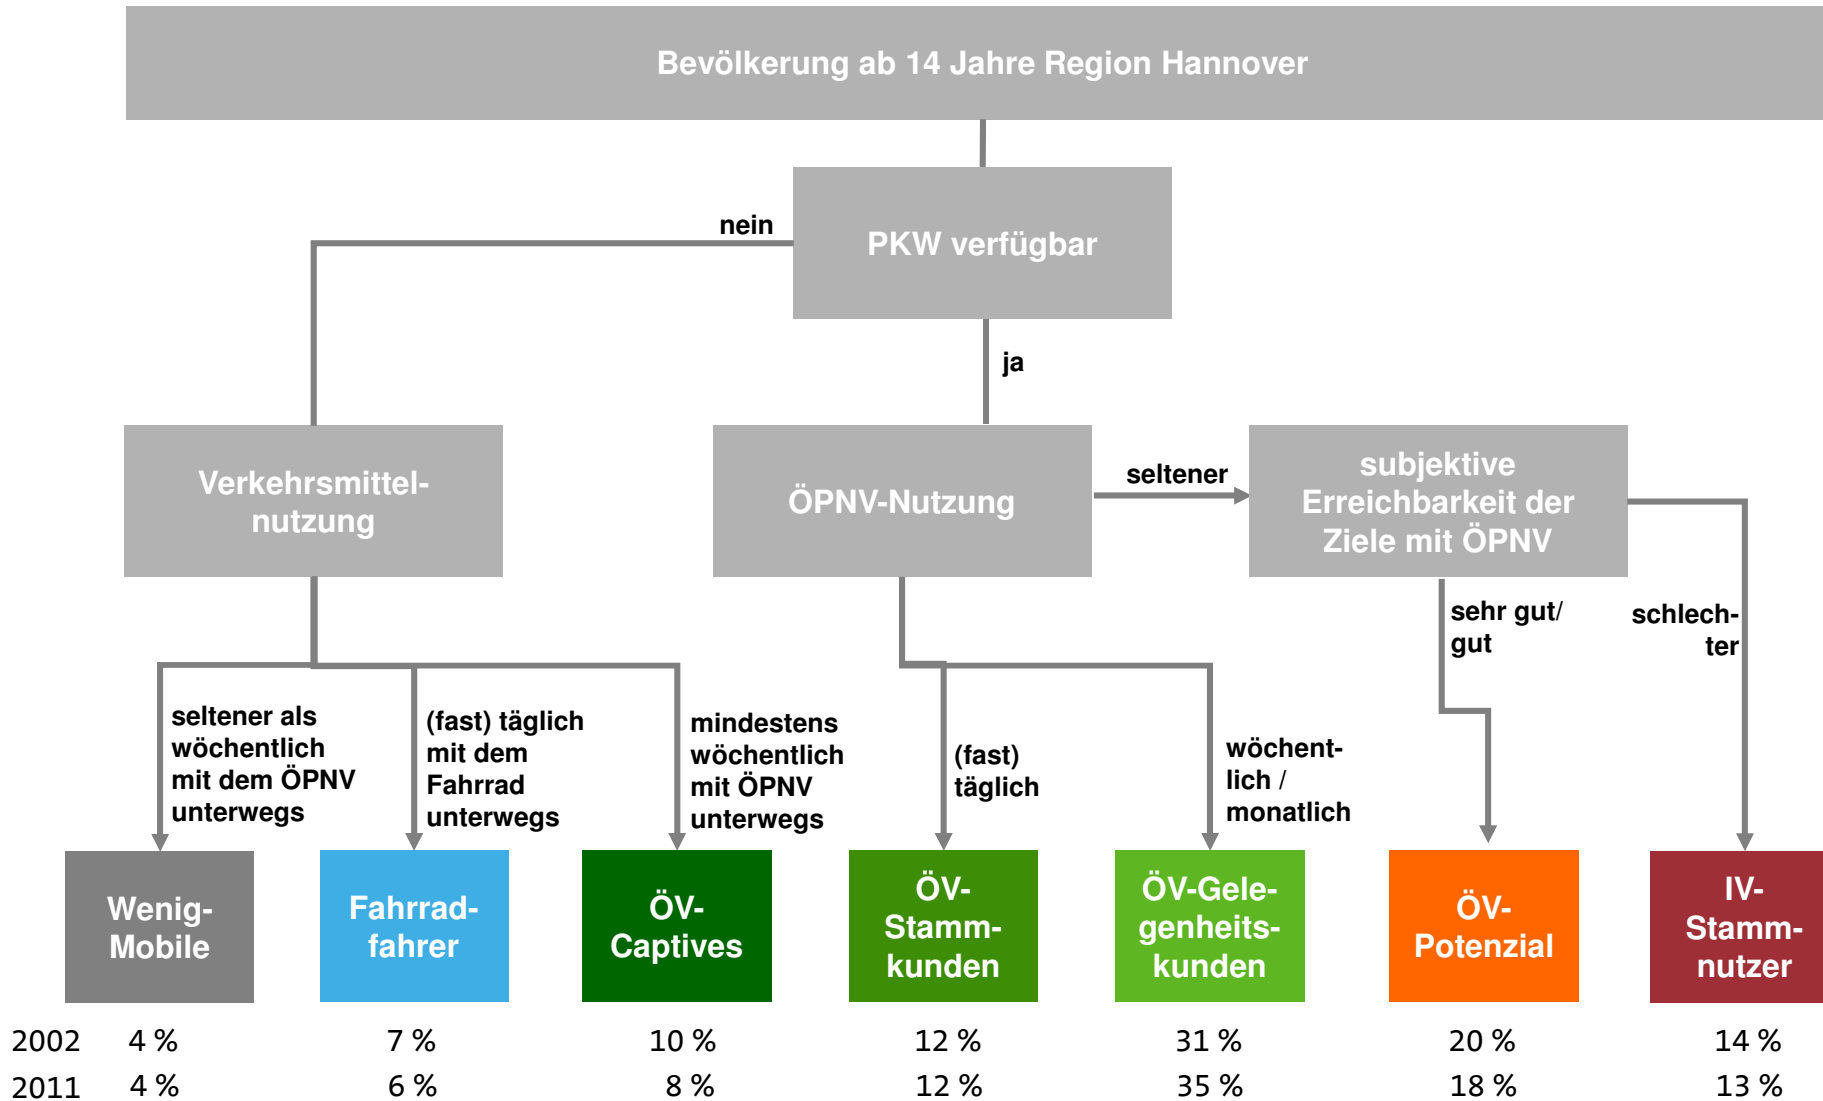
Bevölkerung ab 14 Jahre Region Hannover

PKW verfügbar

nein

ja

Verkehrsmittelnutzung

ÖPNV-Nutzung

seltener

subjektive Erreichbarkeit der Ziele mit ÖPNV

sehr gut/ gut

schlechter

seltener als wöchentlich mit dem ÖPNV unterwegs

(fast) täglich mit dem Fahrrad unterwegs

mindestens wöchentlich mit ÖPNV unterwegs

(fast) täglich

wöchentlich / monatlich

Wenig-Mobile

Fahrradfahrer

ÖV-Captives

ÖV-Stammkunden

ÖV-Gelegenheitskunden

ÖV-Potenzial

IV-Stammnutzer

| | | | | | | | |
|---|---|---|---|---|---|---|---|
| 2002 | 4 % | 7 % | 10 % | 12 % | 31 % | 20 % | 14 % |
| 2011 | 4 % | 6 % | 8 % | 12 % | 35 % | 18 % | 13 % |